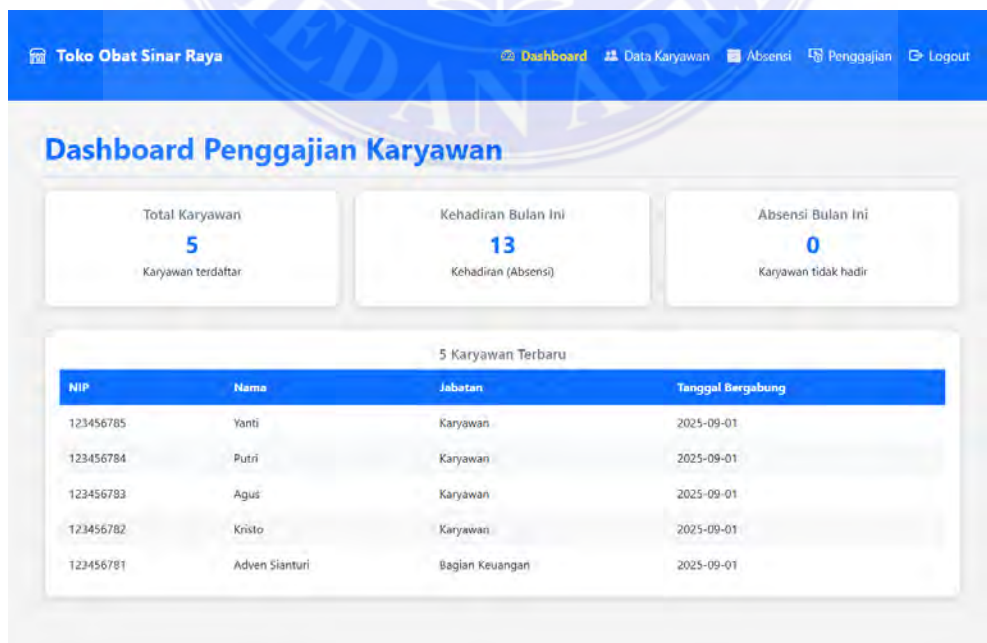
Toko Obat Sinar Raya

Dashboard Data Karyawan Absensi Penggajian Logout

Dashboard Penggajian Karyawan

Total Karyawan
5
Karyawan terdaftar

Kehadiran Bulan Ini
13
Kehadiran (Absensi)

Absensi Bulan Ini
0
Karyawan tidak hadir

5 Karyawan Terbaru

| NIP | Nama | Jabatan | Tanggal Bergabung |
|---|---|---|---|
| 123456785 | Yanti | Karyawan | 2025-09-01 |
| 123456784 | Putri | Karyawan | 2025-09-01 |
| 123456783 | Agus | Karyawan | 2025-09-01 |
| 123456782 | Kristo | Karyawan | 2025-09-01 |
| 123456781 | Adven Sianturi | Bagian Keuangan | 2025-09-01 |